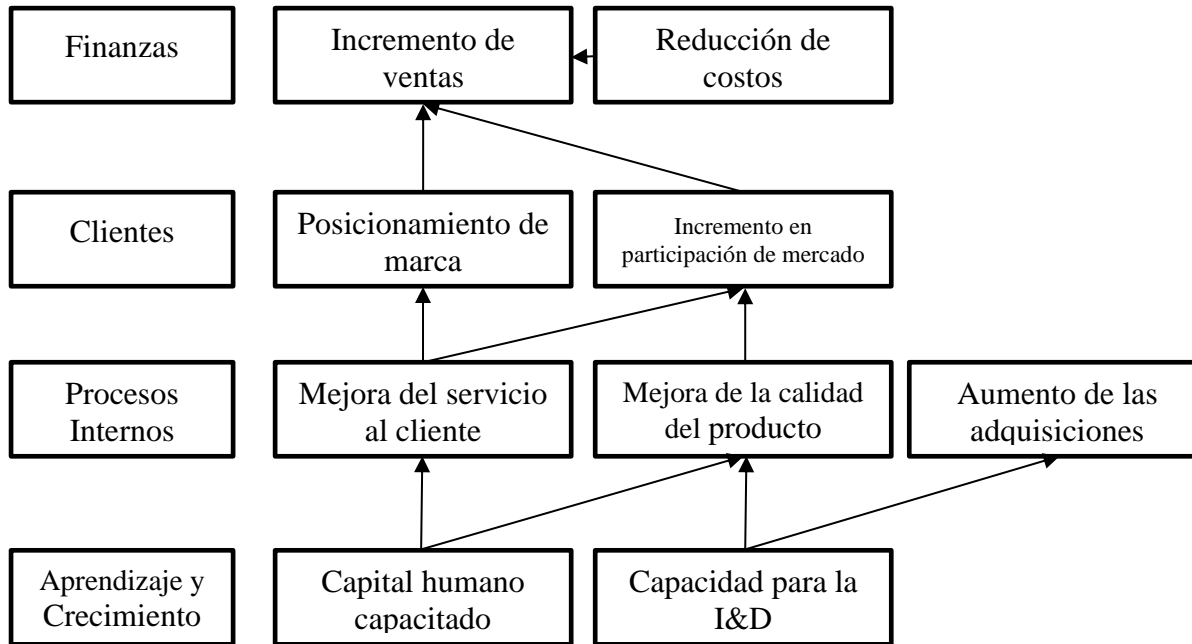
Finanzas

Incremento de ventas

Reducción de costos

Clientes

Posicionamiento de marca

Incremento en participación de mercado

Procesos Internos

Mejora del servicio al cliente

Mejora de la calidad del producto

Aumento de las adquisiciones

Aprendizaje y Crecimiento

Capital humano capacitado

Capacidad para la I&D